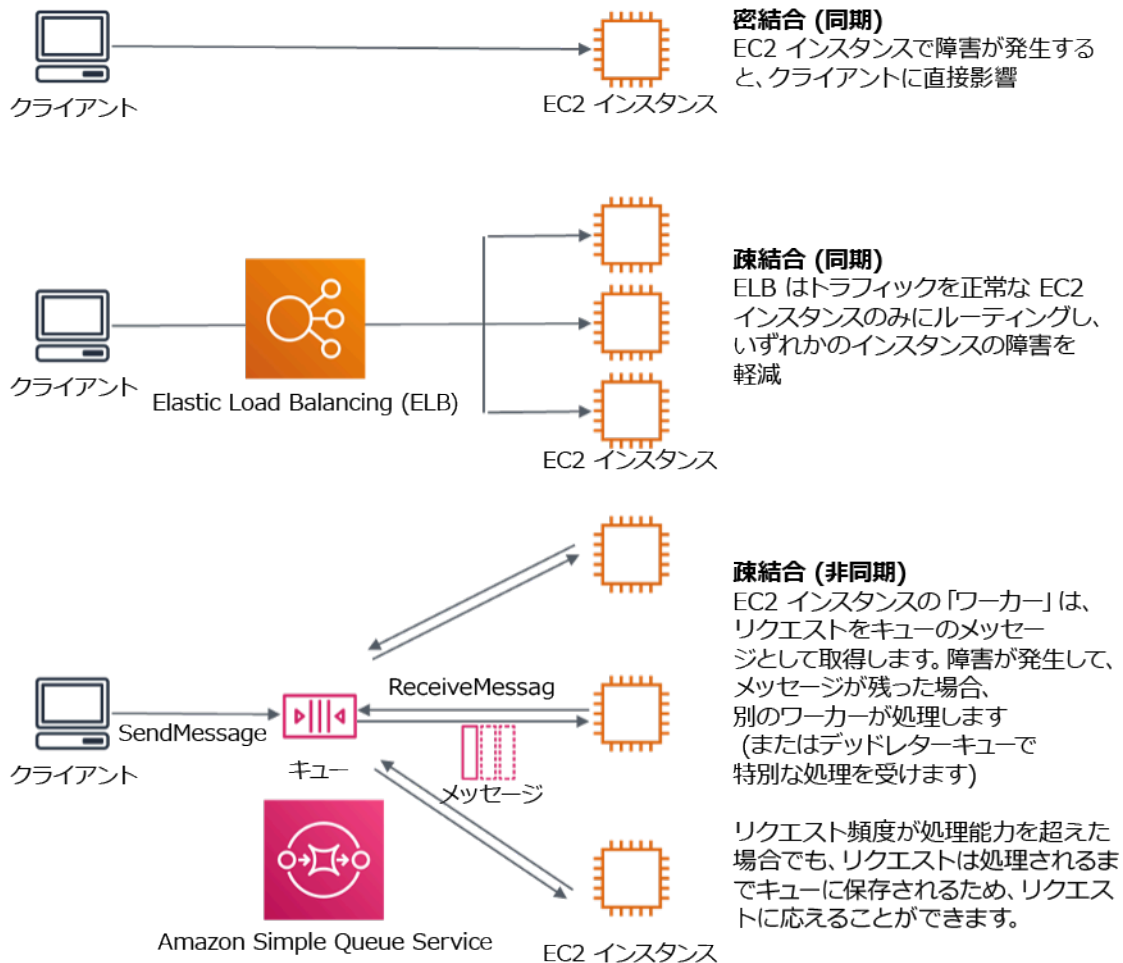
クライアント

EC2 インスタンス

**密結合 (同期)**
EC2 インスタンスで障害が発生すると、クライアントに直接影響

クライアント

Elastic Load Balancing (ELB)

EC2 インスタンス

**疎結合 (同期)**
ELB はトラフィックを正常な EC2 インスタンスのみにルーティングし、いずれかのインスタンスの障害を軽減

クライアント

SendMessage

キュー

ReceiveMessag

メッセージ

Amazon Simple Queue Service

EC2 インスタンス

**疎結合 (非同期)**
EC2 インスタンスの「ワーカー」は、リクエストをキューのメッセージとして取得します。障害が発生して、メッセージが残った場合、別のワーカーが処理します (またはデッドレターキューで特別な処理を受けます)

リクエスト頻度が処理能力を超えた場合でも、リクエストは処理されるまでキューに保存されるため、リクエストに応えることができます。